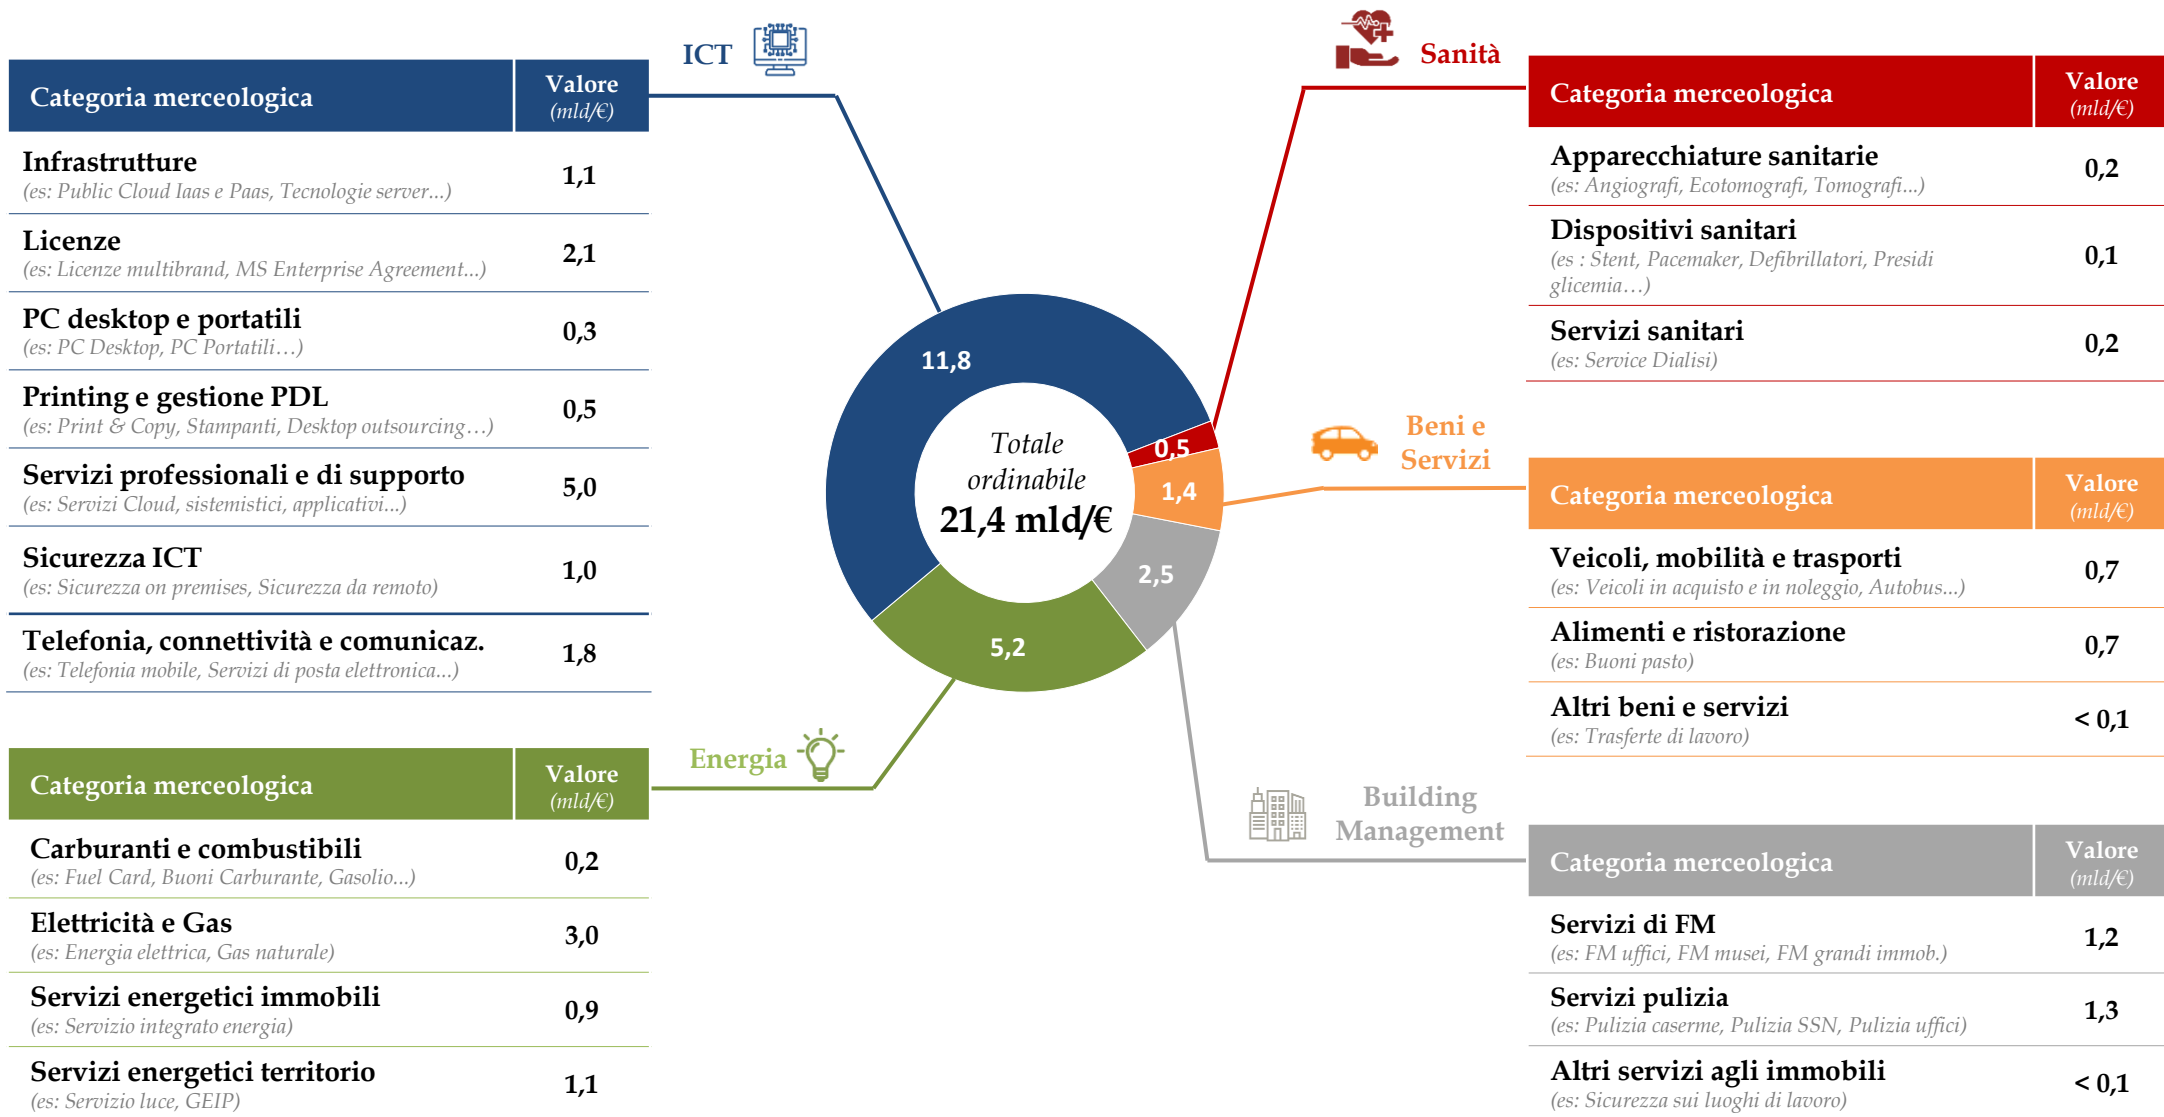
ICT

| Categoria merceologica | Valore (mld/€) |
|---|---|
| Infrastrutture (es: Public Cloud Iaas e Paas, Tecnologie server...) | 1,1 |
| Licenze (es: Licenze multibrand, MS Enterprise Agreement...) | 2,1 |
| PC desktop e portatili (es: PC Desktop, PC Portatili…) | 0,3 |
| Printing e gestione PDL (es: Print & Copy, Stampanti, Desktop outsourcing…) | 0,5 |
| Servizi professionali e di supporto (es: Servizi Cloud, sistemistici, applicativi...) | 5,0 |
| Sicurezza ICT (es: Sicurezza on premises, Sicurezza da remoto) | 1,0 |
| Telefonia, connettività e comunicaz. (es: Telefonia mobile, Servizi di posta elettronica...) | 1,8 |

Energia

| Categoria merceologica | Valore (mld/€) |
|---|---|
| Carburanti e combustibili (es: Fuel Card, Buoni Carburante, Gasolio...) | 0,2 |
| Elettricità e Gas (es: Energia elettrica, Gas naturale) | 3,0 |
| Servizi energetici immobili (es: Servizio integrato energia) | 0,9 |
| Servizi energetici territorio (es: Servizio luce, GEIP) | 1,1 |

11,8
0,5
1,4
2,5
5,2
Totale ordinabile
21,4 mld/€

Sanità

| Categoria merceologica | Valore (mld/€) |
|---|---|
| Apparecchiature sanitarie (es: Angiografi, Ecotomografi, Tomografi...) | 0,2 |
| Dispositivi sanitari (es : Stent, Pacemaker, Defibrillatori, Presidi glicemia…) | 0,1 |
| Servizi sanitari (es: Service Dialisi) | 0,2 |

Beni e Servizi

| Categoria merceologica | Valore (mld/€) |
|---|---|
| Veicoli, mobilità e trasporti (es: Veicoli in acquisto e in noleggio, Autobus...) | 0,7 |
| Alimenti e ristorazione (es: Buoni pasto) | 0,7 |
| Altri beni e servizi (es: Trasferte di lavoro) | < 0,1 |

Building Management

| Categoria merceologica | Valore (mld/€) |
|---|---|
| Servizi di FM (es: FM uffici, FM musei, FM grandi immob.) | 1,2 |
| Servizi pulizia (es: Pulizia caserme, Pulizia SSN, Pulizia uffici) | 1,3 |
| Altri servizi agli immobili (es: Sicurezza sui luoghi di lavoro) | < 0,1 |